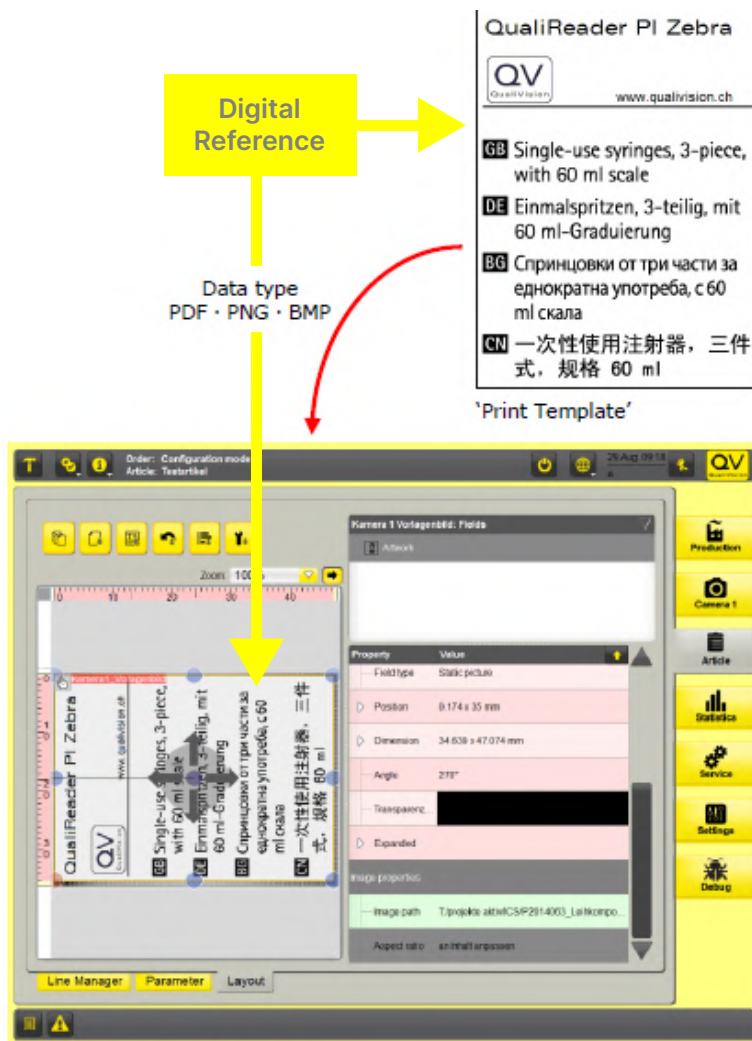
QualiReader PI Zebra

QV
QualiVision

www.qualivision.ch

GB Single-use syringes, 3-piece, with 60 ml scale

DE Einmalspritzen, 3-teilig, mit 60 ml-Graduierung

BG Спринцовки от три части за еднократна употреба, с 60 ml скала

CN 一次性使用注射器，三件式，规格 60 ml

'Print Template'

Digital Reference

Data type
PDF · PNG · BMP

Order: Configuration mode
Article: Testartikel

29 Aug 09:18

QV

Zoom: 100

Kamera 1 Vorlagenbild: Fields

Artwork

| Property | Value |
|---|---|
| Field type | Static picture |
| Position | 9.174 x 35 mm |
| Dimension | 34.639 x 47.074 mm |
| Angle | 270° |
| Transparenz | |
| Expanded | |
| Image properties | |
| Image path | T:/projekte aktiv/CS/P2014063_Leitkompo... |
| Aspect ratio | an Inhalt anpassen |

Kamera1_Vorlagenbild

QualiReader PI Zebra

www.qualivision.ch

QV

GB Single-use syringes, 3-piece, with 60 ml scale

DE Einmalspritzen, 3-teilig, mit 60 ml-Graduierung

BG Спринцовки от три части за еднократна употреба, с 60 ml скала

CN 一次性使用注射器，三件式，规格 60 ml

Production

Camera 1

Article

Statistics

Service

Settings

Debug

Line Manager

Parameter

Layout